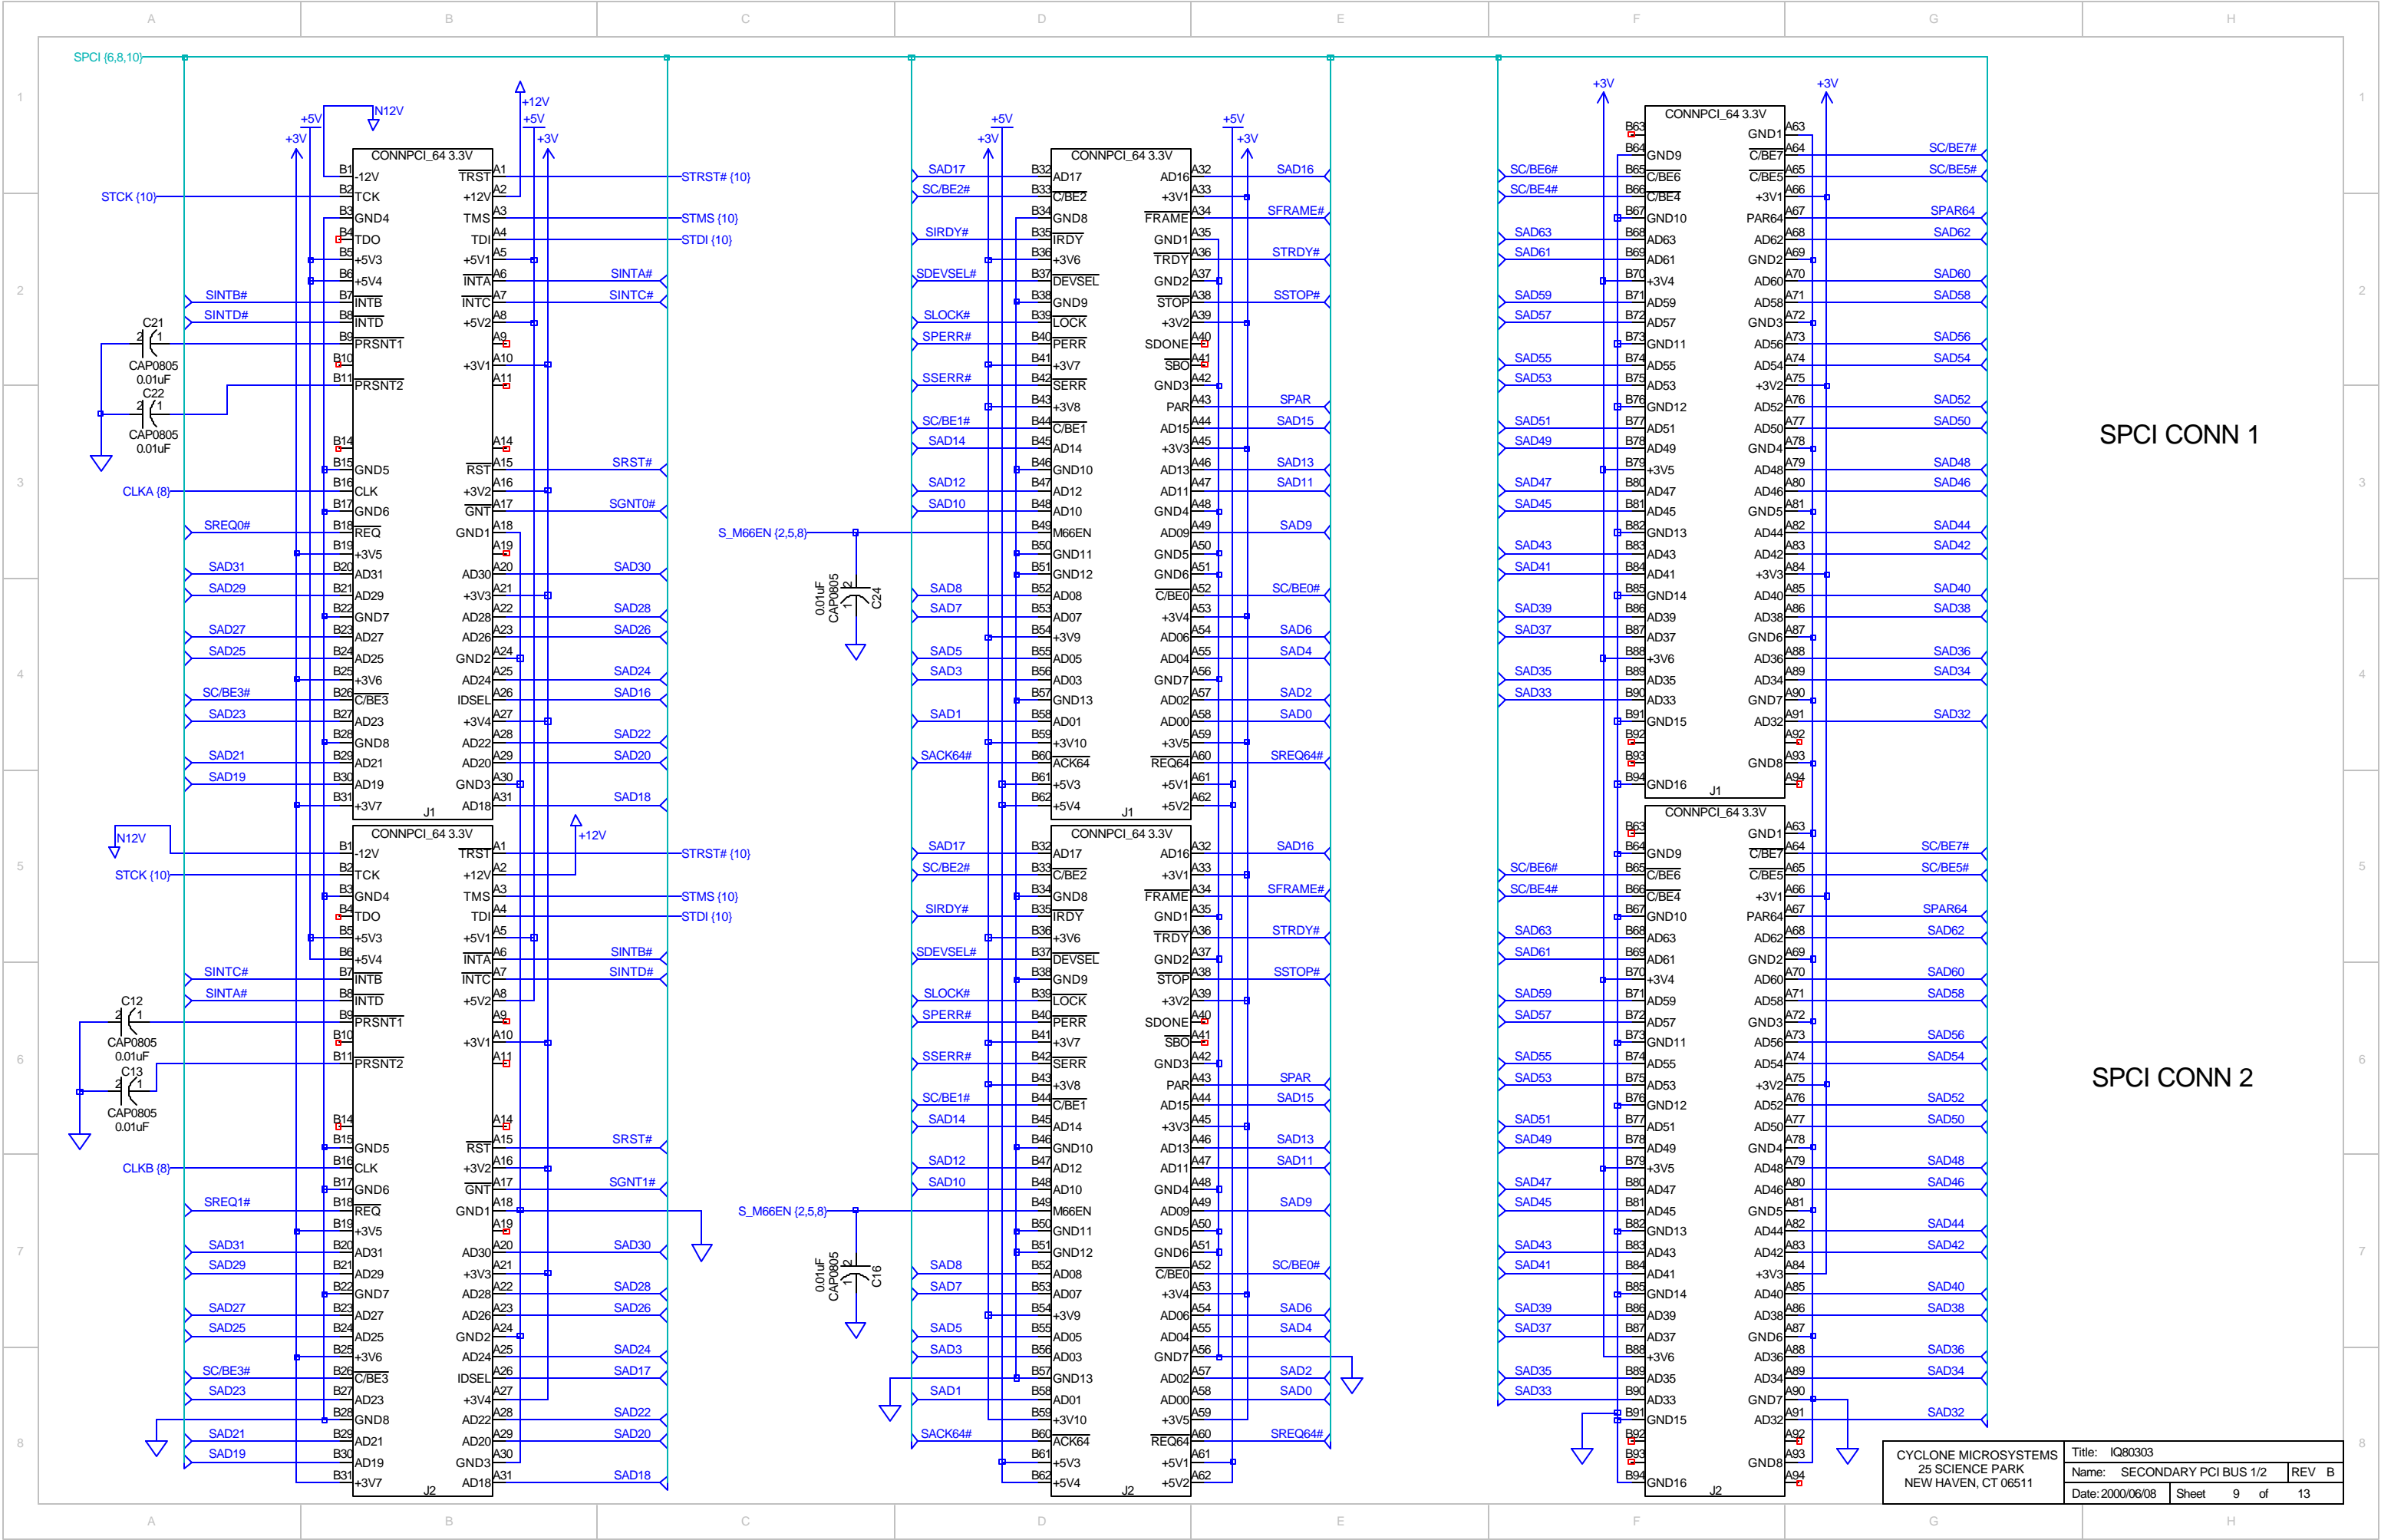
A B C D E F G H

SPCI {6,8,10}

+5V N12V +12V +5V +3V +3V

CONNPCI_64 3.3V

B1 -12V TRST A1 STRST# {10}
B2 TCK +12V A2
STCK {10}
B3 GND4 TMS A3 STMS {10}
B4 TDO TDI A4 STDI {10}
B5 +5V3 +5V1 A5
B6 +5V4 INTA A6 SINTA#
SINTB# B7 INTB INTC A7 SINTC#
SINTD# B8 INTD +5V2 A8
C21 B9 PRSNT1 A9
CAP0805 0.01uF B10 +3V1 A10
C22 B11 PRSNT2 A11
CAP0805 0.01uF
B14 A14
B15 GND5 RST A15 SRST#
CLKA {8} B16 CLK +3V2 A16
B17 GND6 GNT A17 SGNT0#
SREQ0# B18 REQ GND1 A18
B19 +3V5 A19
SAD31 B20 AD31 AD30 A20 SAD30
SAD29 B21 AD29 +3V3 A21
B22 GND7 AD28 A22 SAD28
SAD27 B23 AD27 AD26 A23 SAD26
SAD25 B24 AD25 GND2 A24
B25 +3V6 AD24 A25 SAD24
SC/BE3# B26 C/BE3 IDSEL A26 SAD16
SAD23 B27 AD23 +3V4 A27
B28 GND8 AD22 A28 SAD22
SAD21 B29 AD21 AD20 A29 SAD20
SAD19 B30 AD19 GND3 A30
B31 +3V7 AD18 A31 SAD18
J1

N12V +12V
CONNPCI_64 3.3V
B1 -12V TRST A1 STRST# {10}
STCK {10} B2 TCK +12V A2
B3 GND4 TMS A3 STMS {10}
B4 TDO TDI A4 STDI {10}
B5 +5V3 +5V1 A5
B6 +5V4 INTA A6 SINTB#
SINTC# B7 INTB INTC A7 SINTD#
SINTA# B8 INTD +5V2 A8
C12 B9 PRSNT1 A9
CAP0805 0.01uF B10 +3V1 A10
C13 B11 PRSNT2 A11
CAP0805 0.01uF
B14 A14
B15 GND5 RST A15 SRST#
CLKB {8} B16 CLK +3V2 A16
B17 GND6 GNT A17 SGNT1#
SREQ1# B18 REQ GND1 A18
B19 +3V5 A19
SAD31 B20 AD31 AD30 A20 SAD30
SAD29 B21 AD29 +3V3 A21
B22 GND7 AD28 A22 SAD28
SAD27 B23 AD27 AD26 A23 SAD26
SAD25 B24 AD25 GND2 A24
B25 +3V6 AD24 A25 SAD24
SC/BE3# B26 C/BE3 IDSEL A26 SAD17
SAD23 B27 AD23 +3V4 A27
B28 GND8 AD22 A28 SAD22
SAD21 B29 AD21 AD20 A29 SAD20
SAD19 B30 AD19 GND3 A30
B31 +3V7 AD18 A31 SAD18
J2

S_M66EN {2,5,8}
0.01uF CAP0805 C24
S_M66EN {2,5,8}
0.01uF CAP0805 C16

+5V +3V +5V +3V
CONNPCI_64 3.3V
SAD17 B32 AD17 AD16 A32 SAD16
SC/BE2# B33 C/BE2 +3V1 A33
B34 GND8 FRAME A34 SFRAME#
SIRDY# B35 IRDY GND1 A35
B36 +3V6 TRDY A36 STRDY#
SDEVSEL# B37 DEVSEL GND2 A37
B38 GND9 STOP A38 SSTOP#
SLOCK# B39 LOCK +3V2 A39
SPERR# B40 PERR SDONE A40
B41 +3V7 SBO A41
SSERR# B42 SERR GND3 A42
B43 +3V8 PAR A43 SPAR
SC/BE1# B44 C/BE1 AD15 A44 SAD15
SAD14 B45 AD14 +3V3 A45
B46 GND10 AD13 A46 SAD13
SAD12 B47 AD12 AD11 A47 SAD11
SAD10 B48 AD10 GND4 A48
B49 M66EN AD09 A49 SAD9
B50 GND11 GND5 A50
B51 GND12 GND6 A51
SAD8 B52 AD08 C/BE0 A52 SC/BE0#
SAD7 B53 AD07 +3V4 A53
B54 +3V9 AD06 A54 SAD6
SAD5 B55 AD05 AD04 A55 SAD4
SAD3 B56 AD03 GND7 A56
B57 GND13 AD02 A57 SAD2
SAD1 B58 AD01 AD00 A58 SAD0
B59 +3V10 +3V5 A59
SACK64# B60 ACK64 REQ64 A60 SREQ64#
B61 +5V3 +5V1 A61
B62 +5V4 +5V2 A62
J1

CONNPCI_64 3.3V
SAD17 B32 AD17 AD16 A32 SAD16
SC/BE2# B33 C/BE2 +3V1 A33
B34 GND8 FRAME A34 SFRAME#
SIRDY# B35 IRDY GND1 A35
B36 +3V6 TRDY A36 STRDY#
SDEVSEL# B37 DEVSEL GND2 A37
B38 GND9 STOP A38 SSTOP#
SLOCK# B39 LOCK +3V2 A39
SPERR# B40 PERR SDONE A40
B41 +3V7 SBO A41
SSERR# B42 SERR GND3 A42
B43 +3V8 PAR A43 SPAR
SC/BE1# B44 C/BE1 AD15 A44 SAD15
SAD14 B45 AD14 +3V3 A45
B46 GND10 AD13 A46 SAD13
SAD12 B47 AD12 AD11 A47 SAD11
SAD10 B48 AD10 GND4 A48
B49 M66EN AD09 A49 SAD9
B50 GND11 GND5 A50
B51 GND12 GND6 A51
SAD8 B52 AD08 C/BE0 A52 SC/BE0#
SAD7 B53 AD07 +3V4 A53
B54 +3V9 AD06 A54 SAD6
SAD5 B55 AD05 AD04 A55 SAD4
SAD3 B56 AD03 GND7 A56
B57 GND13 AD02 A57 SAD2
SAD1 B58 AD01 AD00 A58 SAD0
B59 +3V10 +3V5 A59
SACK64# B60 ACK64 REQ64 A60 SREQ64#
B61 +5V3 +5V1 A61
B62 +5V4 +5V2 A62
J2

+3V +3V
CONNPCI_64 3.3V
B63 GND1 A63
B64 GND9 C/BE7 A64 SC/BE7#
SC/BE6# B65 C/BE6 C/BE5 A65 SC/BE5#
SC/BE4# B66 C/BE4 +3V1 A66
B67 GND10 PAR64 A67 SPAR64
SAD63 B68 AD63 AD62 A68 SAD62
SAD61 B69 AD61 GND2 A69
B70 +3V4 AD60 A70 SAD60
SAD59 B71 AD59 AD58 A71 SAD58
SAD57 B72 AD57 GND3 A72
B73 GND11 AD56 A73 SAD56
SAD55 B74 AD55 AD54 A74 SAD54
SAD53 B75 AD53 +3V2 A75
B76 GND12 AD52 A76 SAD52
SAD51 B77 AD51 AD50 A77 SAD50
SAD49 B78 AD49 GND4 A78
B79 +3V5 AD48 A79 SAD48
SAD47 B80 AD47 AD46 A80 SAD46
SAD45 B81 AD45 GND5 A81
B82 GND13 AD44 A82 SAD44
SAD43 B83 AD43 AD42 A83 SAD42
SAD41 B84 AD41 +3V3 A84
B85 GND14 AD40 A85 SAD40
SAD39 B86 AD39 AD38 A86 SAD38
SAD37 B87 AD37 GND6 A87
B88 +3V6 AD36 A88 SAD36
SAD35 B89 AD35 AD34 A89 SAD34
SAD33 B90 AD33 GND7 A90
B91 GND15 AD32 A91 SAD32
B92 A92
B93 GND8 A93
B94 GND16 A94
J1

CONNPCI_64 3.3V
B63 GND1 A63
B64 GND9 C/BE7 A64 SC/BE7#
SC/BE6# B65 C/BE6 C/BE5 A65 SC/BE5#
SC/BE4# B66 C/BE4 +3V1 A66
B67 GND10 PAR64 A67 SPAR64
SAD63 B68 AD63 AD62 A68 SAD62
SAD61 B69 AD61 GND2 A69
B70 +3V4 AD60 A70 SAD60
SAD59 B71 AD59 AD58 A71 SAD58
SAD57 B72 AD57 GND3 A72
B73 GND11 AD56 A73 SAD56
SAD55 B74 AD55 AD54 A74 SAD54
SAD53 B75 AD53 +3V2 A75
B76 GND12 AD52 A76 SAD52
SAD51 B77 AD51 AD50 A77 SAD50
SAD49 B78 AD49 GND4 A78
B79 +3V5 AD48 A79 SAD48
SAD47 B80 AD47 AD46 A80 SAD46
SAD45 B81 AD45 GND5 A81
B82 GND13 AD44 A82 SAD44
SAD43 B83 AD43 AD42 A83 SAD42
SAD41 B84 AD41 +3V3 A84
B85 GND14 AD40 A85 SAD40
SAD39 B86 AD39 AD38 A86 SAD38
SAD37 B87 AD37 GND6 A87
B88 +3V6 AD36 A88 SAD36
SAD35 B89 AD35 AD34 A89 SAD34
SAD33 B90 AD33 GND7 A90
B91 GND15 AD32 A91 SAD32
B92 A92
B93 GND8 A93
B94 GND16 A94
J2

SPCI CONN 1

SPCI CONN 2

CYCLONE MICROSYSTEMS
25 SCIENCE PARK
NEW HAVEN, CT 06511

Title: IQ80303
Name: SECONDARY PCI BUS 1/2 REV B
Date: 2000/06/08 Sheet 9 of 13

1 2 3 4 5 6 7 8